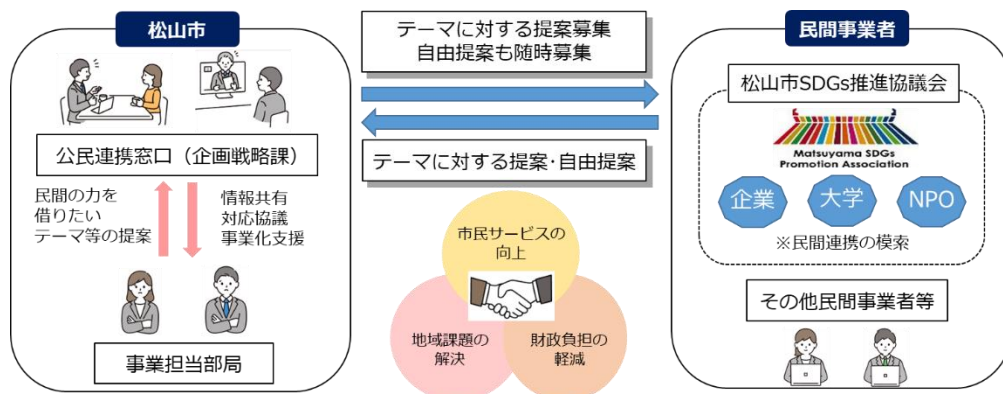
松山市

公民連携窓口（企画戦略課）

民間の力を借りたいテーマ等の提案

情報共有
対応協議
事業化支援

事業担当部局

テーマに対する提案募集
自由提案も随時募集

テーマに対する提案･自由提案

市民サービスの向上

地域課題の解決

財政負担の軽減

民間事業者

松山市SDGs推進協議会

Matsuyama SDGs Promotion Association

企業

大学

NPO

※民間連携の模索

その他民間事業者等